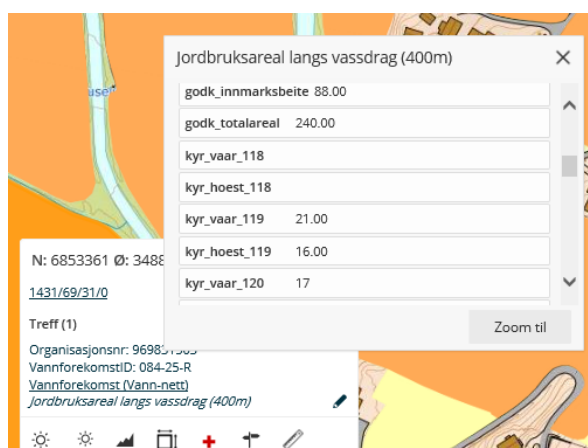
Jordbruksareal langs vassdrag (400m)

| | |
|---|---|
| godk_innmarksbeite | 88.00 |
| godk_totalareal | 240.00 |
| kyr_vaar_118 | |
| kyr_hoest_118 | |
| kyr_vaar_119 | 21.00 |
| kyr_hoest_119 | 16.00 |
| kyr_vaar_120 | 17 |

Zoom til

N: 6853361 Ø: 3488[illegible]

1431/69/31/0

Treff (1)

Organisasjonsnr: 96985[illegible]
VannforekomstID: 084-25-R
Vannforekomst (Vann-nett)
Jordbruksareal langs vassdrag (400m)

use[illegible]